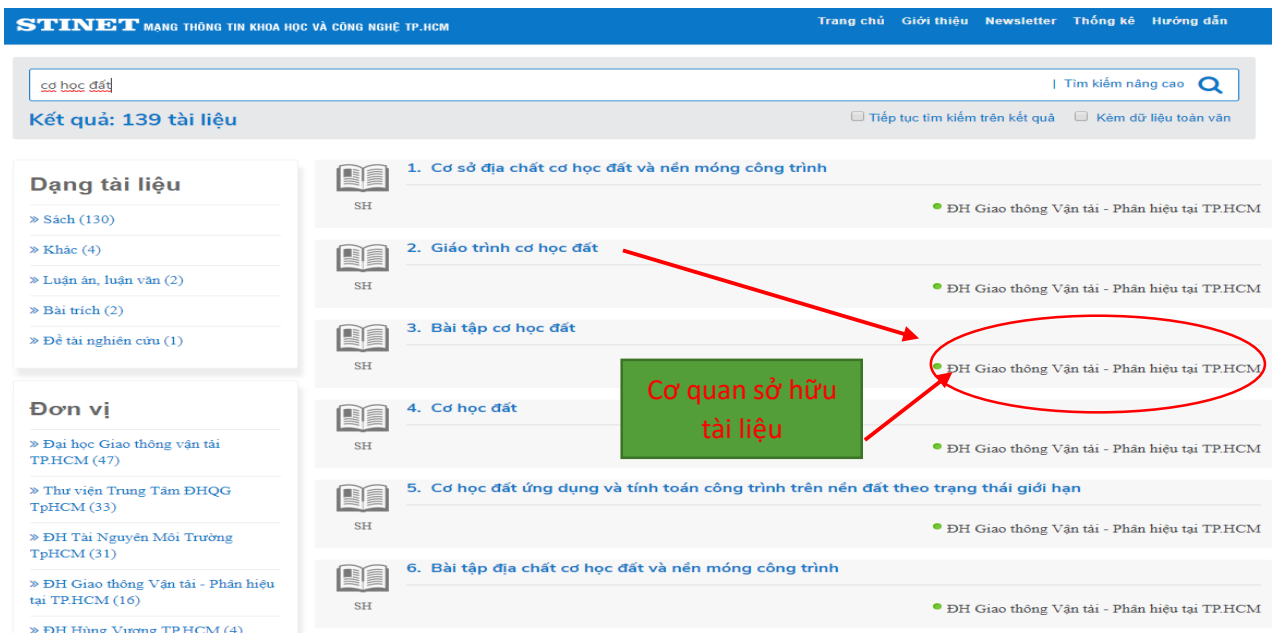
STINET MẠNG THÔNG TIN KHOA HỌC VÀ CÔNG NGHỆ TP.HCM

Trang chủ Giới thiệu Newsletter Thống kê Hướng dẫn

cơ học đất

Tìm kiếm nâng cao

Kết quả: 139 tài liệu

Tiếp tục tìm kiếm trên kết quả

Kèm dữ liệu toàn văn

Dạng tài liệu

» Sách (130)

» Khác (4)

» Luận án, luận văn (2)

» Bài trích (2)

» Đề tài nghiên cứu (1)

Đơn vị

» Đại học Giao thông vận tải TP.HCM (47)

» Thư viện Trung Tâm ĐHQG TpHCM (33)

» ĐH Tài Nguyên Môi Trường TpHCM (31)

» ĐH Giao thông Vận tải - Phân hiệu tại TP.HCM (16)

» ĐH Hùng Vương TP.HCM (4)

SH
1. Cơ sở địa chất cơ học đất và nền móng công trình
ĐH Giao thông Vận tải - Phân hiệu tại TP.HCM

SH
2. Giáo trình cơ học đất
ĐH Giao thông Vận tải - Phân hiệu tại TP.HCM

SH
3. Bài tập cơ học đất
ĐH Giao thông Vận tải - Phân hiệu tại TP.HCM

Cơ quan sở hữu tài liệu

SH
4. Cơ học đất
ĐH Giao thông Vận tải - Phân hiệu tại TP.HCM

SH
5. Cơ học đất ứng dụng và tính toán công trình trên nền đất theo trạng thái giới hạn
ĐH Giao thông Vận tải - Phân hiệu tại TP.HCM

SH
6. Bài tập địa chất cơ học đất và nền móng công trình
ĐH Giao thông Vận tải - Phân hiệu tại TP.HCM